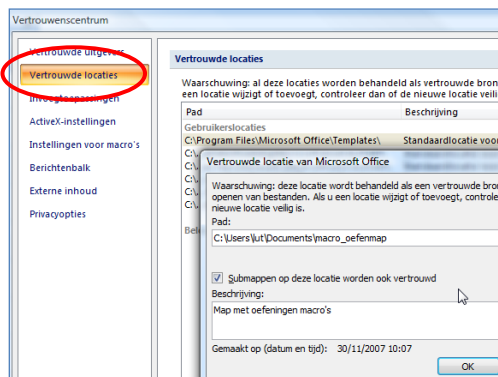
Vertrouwenscentrum

Vertrouwde uitgevers
Vertrouwde locaties
Invoegtoepassingen
ActiveX-instellingen
Instellingen voor macro's
Berichtenbalk
Externe inhoud
Privacyopties

Vertrouwde locaties

Waarschuwing: al deze locaties worden behandeld als vertrouwde bron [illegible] een locatie wijzigt of toevoegt, controleer dan of de nieuwe locatie veili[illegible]

| Pad | Beschrijving |
|---|---|
| Gebruikerslocaties | |
| C:\Program Files\Microsoft Office\Templates\ | Standaardlocatie voor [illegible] |
| C:\ | |
| C:\ | |
| C:\ | |
| C:\ | |
| C:\ | |

Belei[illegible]

Vertrouwde locatie van Microsoft Office

Waarschuwing: deze locatie wordt behandeld als een vertrouwde bron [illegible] openen van bestanden. Als u een locatie wijzigt of toevoegt, control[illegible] nieuwe locatie veilig is.

Pad:
C:\Users\lut\Documents\macro_oefenmap

Submappen op deze locatie worden ook vertrouwd

Beschrijving:
Map met oefeningen macro's

Gemaakt op (datum en tijd): 30/11/2007 10:07

OK